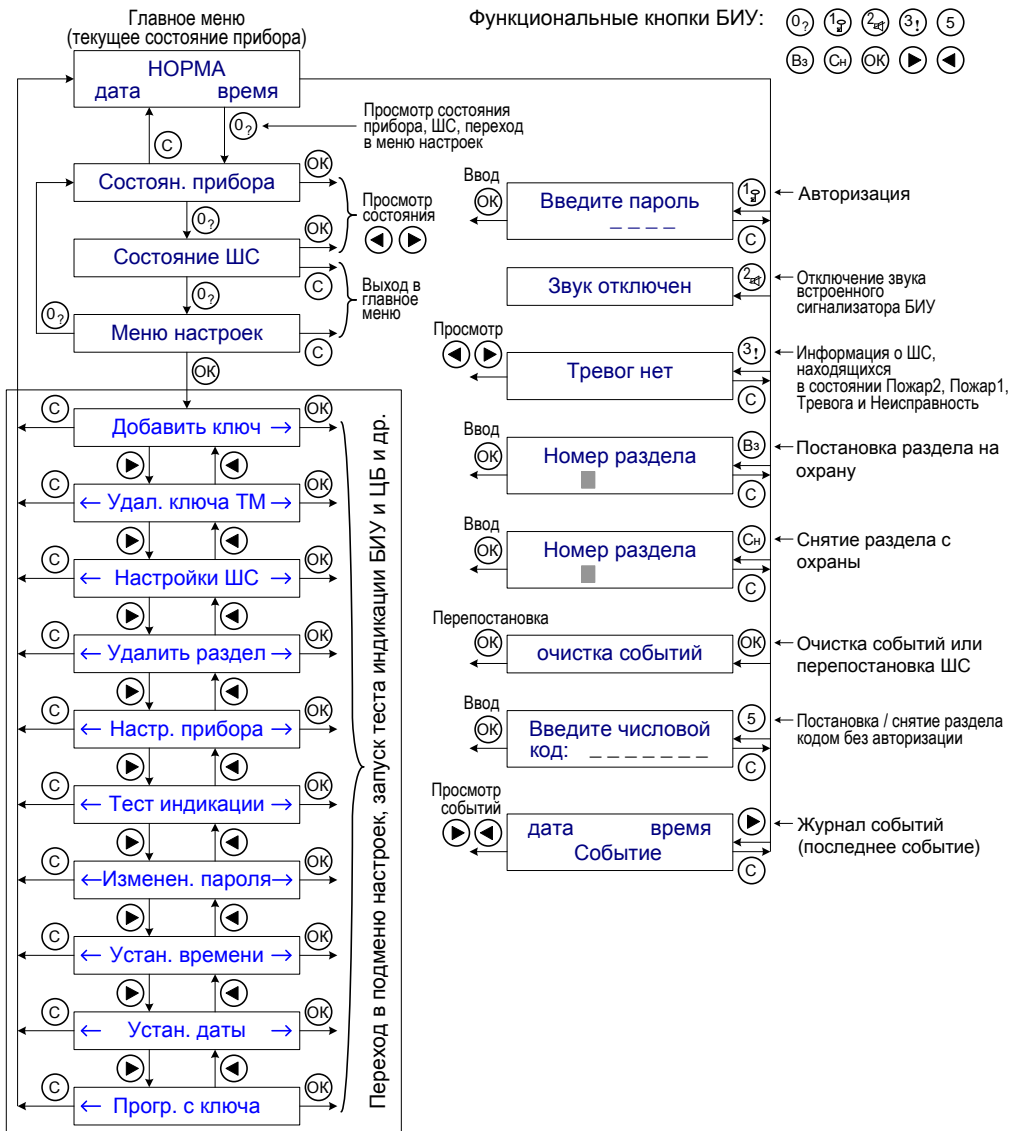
Главное меню
(текущее состояние прибора)

Функциональные кнопки БИУ: $0_?$ $1$ $2$ $3_!$ 5
Вз Сн ОК ▶ ◀

НОРМА
дата время

С

$0_?$

Просмотр состояния прибора, ШС, переход в меню настроек

Состоян. прибора

ОК

$0_?$

Просмотр состояния

◀ ▶

ОК

Состояние ШС

С

Выход в главное меню

$0_?$

$0_?$

Меню настроек

С

ОК

С
Добавить ключ →
ОК

▶ ◀

С
← Удал. ключа ТМ →
ОК

▶ ◀

С
← Настройки ШС →
ОК

▶ ◀

С
← Удалить раздел →
ОК

▶ ◀

С
← Настр. прибора →
ОК

▶ ◀

С
← Тест индикации →
ОК

▶ ◀

С
←Изменен. пароля→
ОК

▶ ◀

С
← Устан. времени →
ОК

▶ ◀

С
← Устан. даты →
ОК

▶ ◀

С
← Прогр. с ключа
ОК

Переход в подменю настроек, запуск теста индикации БИУ и ЦБ и др.

Ввод
ОК
Введите пароль
_ _ _ _
1
С
Авторизация

Звук отключен
2
Отключение звука встроенного сигнализатора БИУ

Просмотр
◀ ▶
Тревог нет
$3_!$
С
Информация о ШС, находящихся в состоянии Пожар2, Пожар1, Тревога и Неисправность

Ввод
ОК
Номер раздела
Вз
С
Постановка раздела на охрану

Ввод
ОК
Номер раздела
Сн
С
Снятие раздела с охраны

Перепостановка
ОК
очистка событий
ОК
Очистка событий или перепостановка ШС

Ввод
ОК
Введите числовой код: _ _ _ _ _ _ _
5
С
Постановка / снятие раздела кодом без авторизации

Просмотр событий
▶ ◀
дата время
Событие
▶
С
Журнал событий (последнее событие)